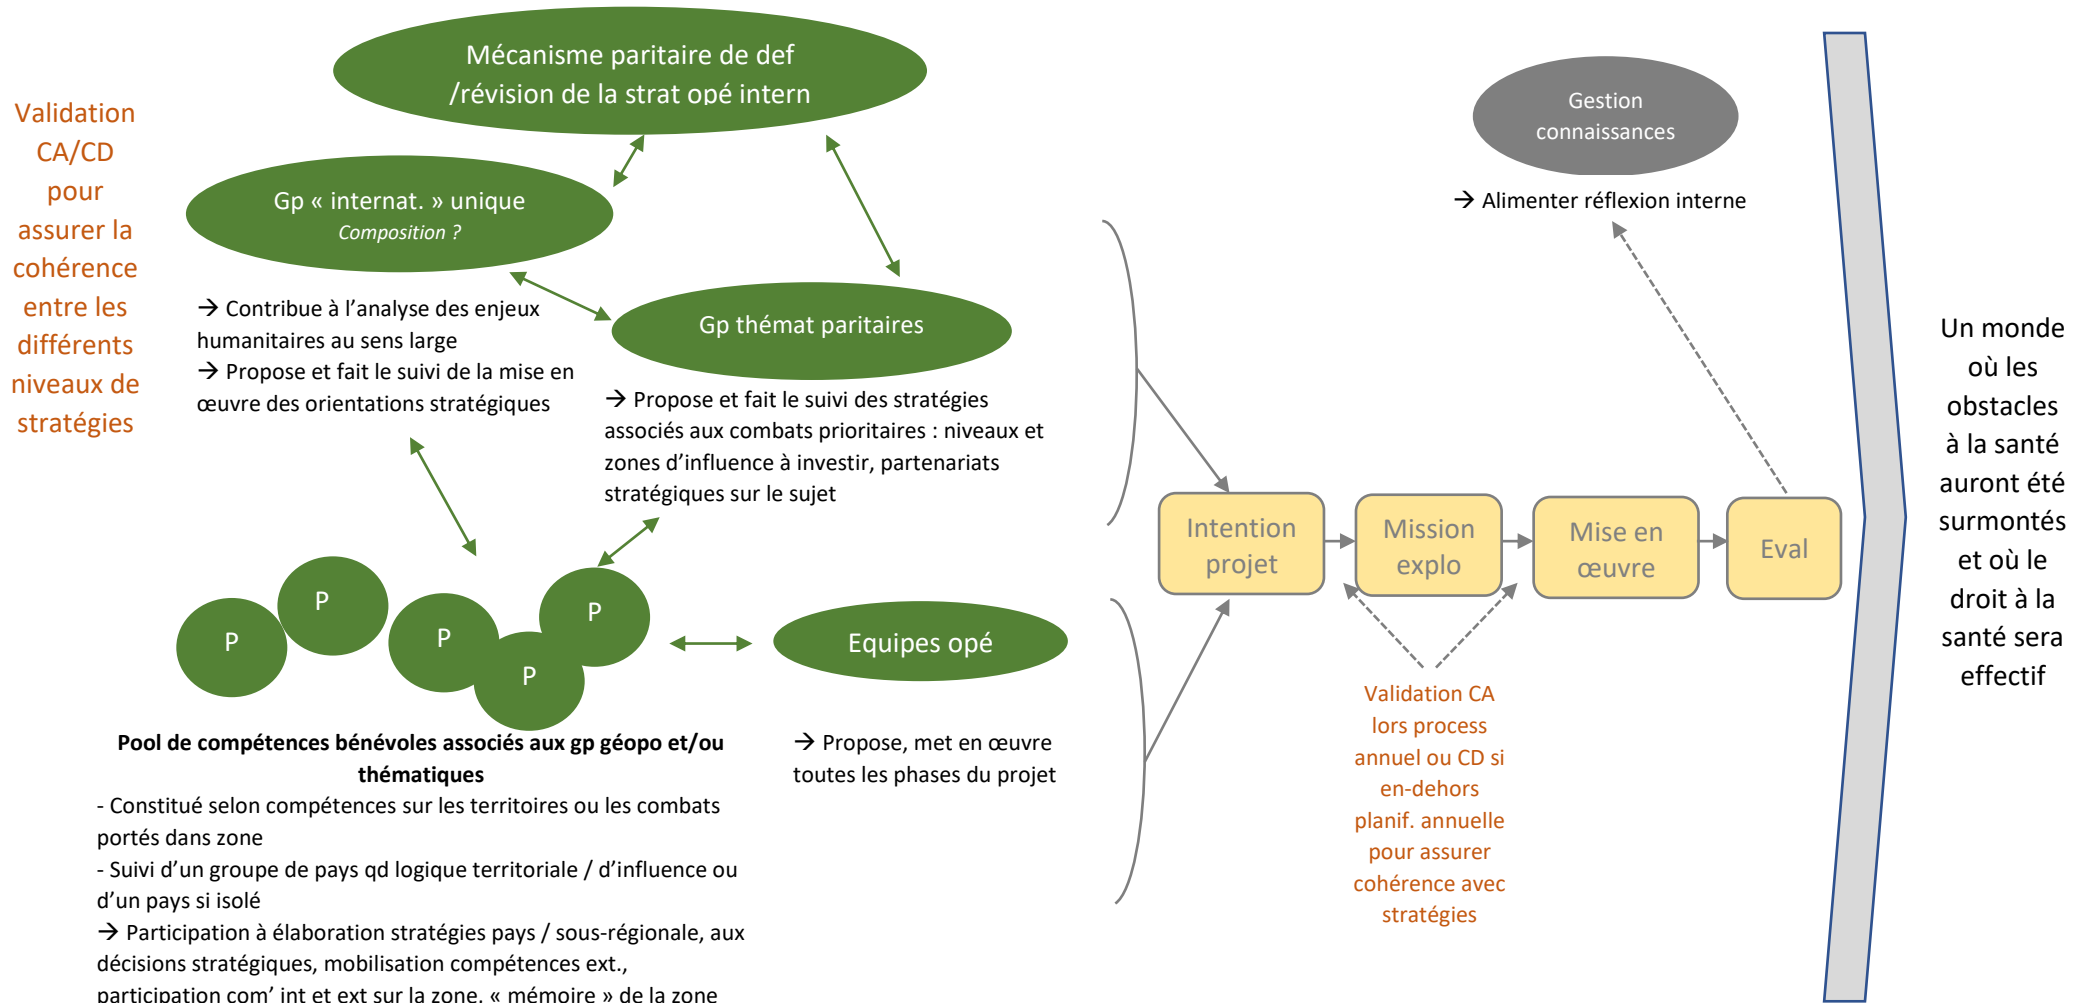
Validation CA/CD pour assurer la cohérence entre les différents niveaux de stratégies

Mécanisme paritaire de def /révision de la strat opé intern

Gp « internat. » unique
Composition ?

→ Contribue à l'analyse des enjeux humanitaires au sens large
→ Propose et fait le suivi de la mise en œuvre des orientations stratégiques

Gp thémat paritaires

→ Propose et fait le suivi des stratégies associés aux combats prioritaires : niveaux et zones d'influence à investir, partenariats stratégiques sur le sujet

P P P P P

Equipes opé

→ Propose, met en œuvre toutes les phases du projet

Pool de compétences bénévoles associés aux gp géopo et/ou thématiques
- Constitué selon compétences sur les territoires ou les combats portés dans zone
- Suivi d'un groupe de pays qd logique territoriale / d'influence ou d'un pays si isolé
→ Participation à élaboration stratégies pays / sous-régionale, aux décisions stratégiques, mobilisation compétences ext., participation com' int et ext sur la zone, « mémoire » de la zone

Gestion connaissances

→ Alimenter réflexion interne

Intention projet

Mission explo

Mise en œuvre

Eval

Validation CA lors process annuel ou CD si en-dehors planif. annuelle pour assurer cohérence avec stratégies

Un monde où les obstacles à la santé auront été surmontés et où le droit à la santé sera effectif